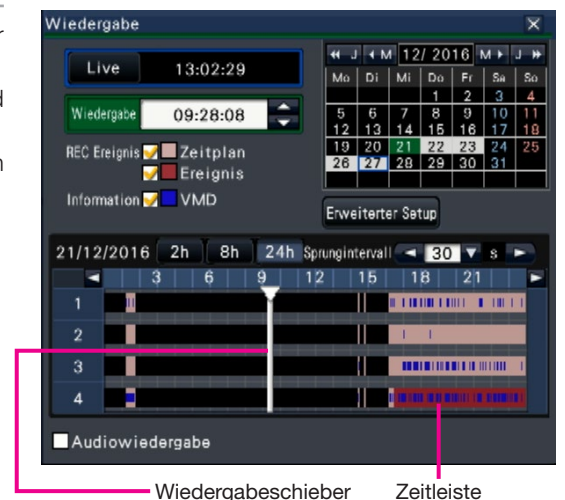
Wiedergabe

Live 13:02:29

Wiedergabe 09:28:08

REC Ereignis Zeitplan
Ereignis

Information VMD

J M 12/ 2016 M J

| Mo | Di | Mi | Do | Fr | Sa | So |
|---|---|---|---|---|---|---|
| | | | 1 | 2 | 3 | 4 |
| 5 | 6 | 7 | 8 | 9 | 10 | 11 |
| 12 | 13 | 14 | 15 | 16 | 17 | 18 |
| 19 | 20 | 21 | 22 | 23 | 24 | 25 |
| 26 | 27 | 28 | 29 | 30 | 31 | |

Erweiterter Setup

21/12/2016 2h 8h 24h Sprungintervall 30 s

3 6 9 12 15 18 21

1
2
3
4

Audiowiedergabe

Wiedergabeschieber Zeitleiste